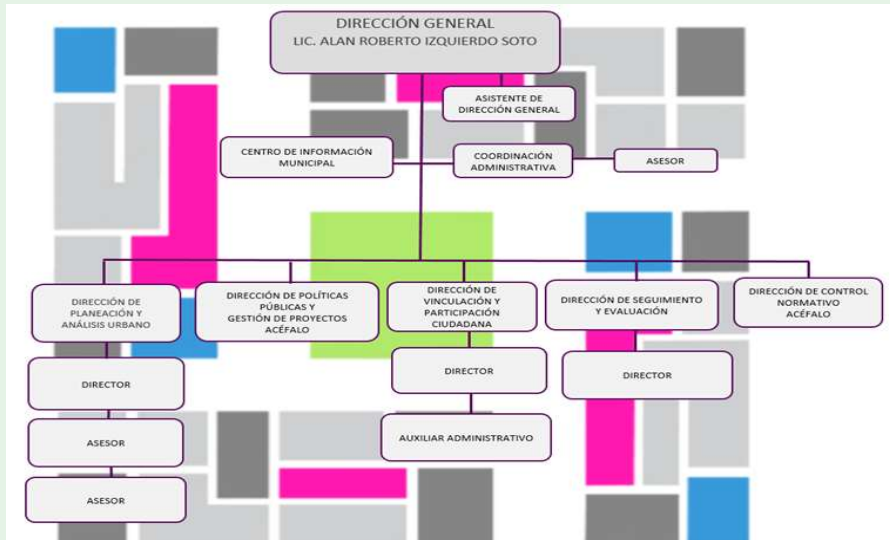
DIRECCIÓN GENERAL
LIC. ALAN ROBERTO IZQUIERDO SOTO

ASISTENTE DE DIRECCIÓN GENERAL

CENTRO DE INFORMACIÓN MUNICIPAL

COORDINACIÓN ADMINISTRATIVA

ASESOR

DIRECCIÓN DE PLANEACIÓN Y ANÁLISIS URBANO

DIRECCIÓN DE POLÍTICAS PÚBLICAS Y GESTIÓN DE PROYECTOS ACÉFALO

DIRECCIÓN DE VINCULACIÓN Y PARTICIPACIÓN CIUDADANA

DIRECCIÓN DE SEGUIMIENTO Y EVALUACIÓN

DIRECCIÓN DE CONTROL NORMATIVO ACÉFALO

DIRECTOR

DIRECTOR

DIRECTOR

ASESOR

AUXILIAR ADMINISTRATIVO

ASESOR